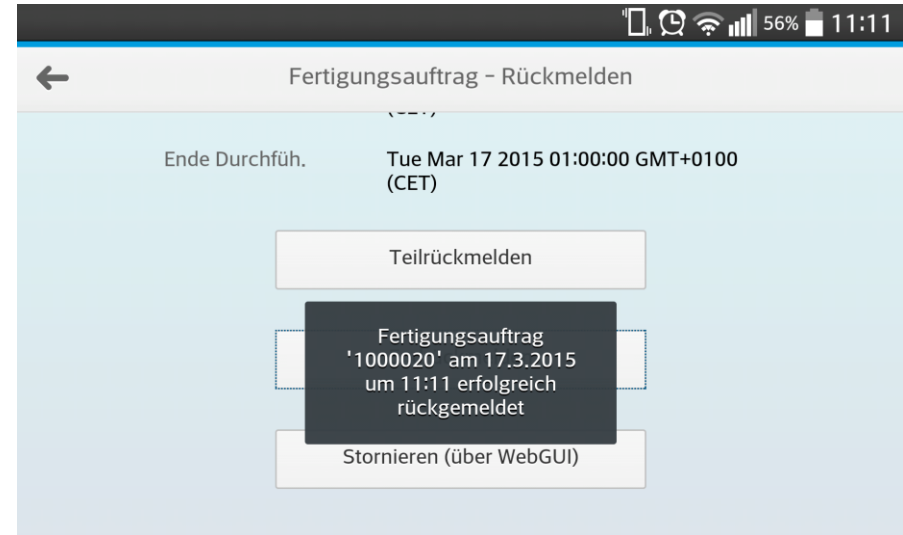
56% 11:11

Fertigungsauftrag - Rückmelden

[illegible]

Ende Durchfüh. Tue Mar 17 2015 01:00:00 GMT+0100 (CET)

Teilrückmelden

Fertigungsauftrag '1000020' am 17.3.2015 um 11:11 erfolgreich rückgemeldet

Stornieren (über WebGUI)